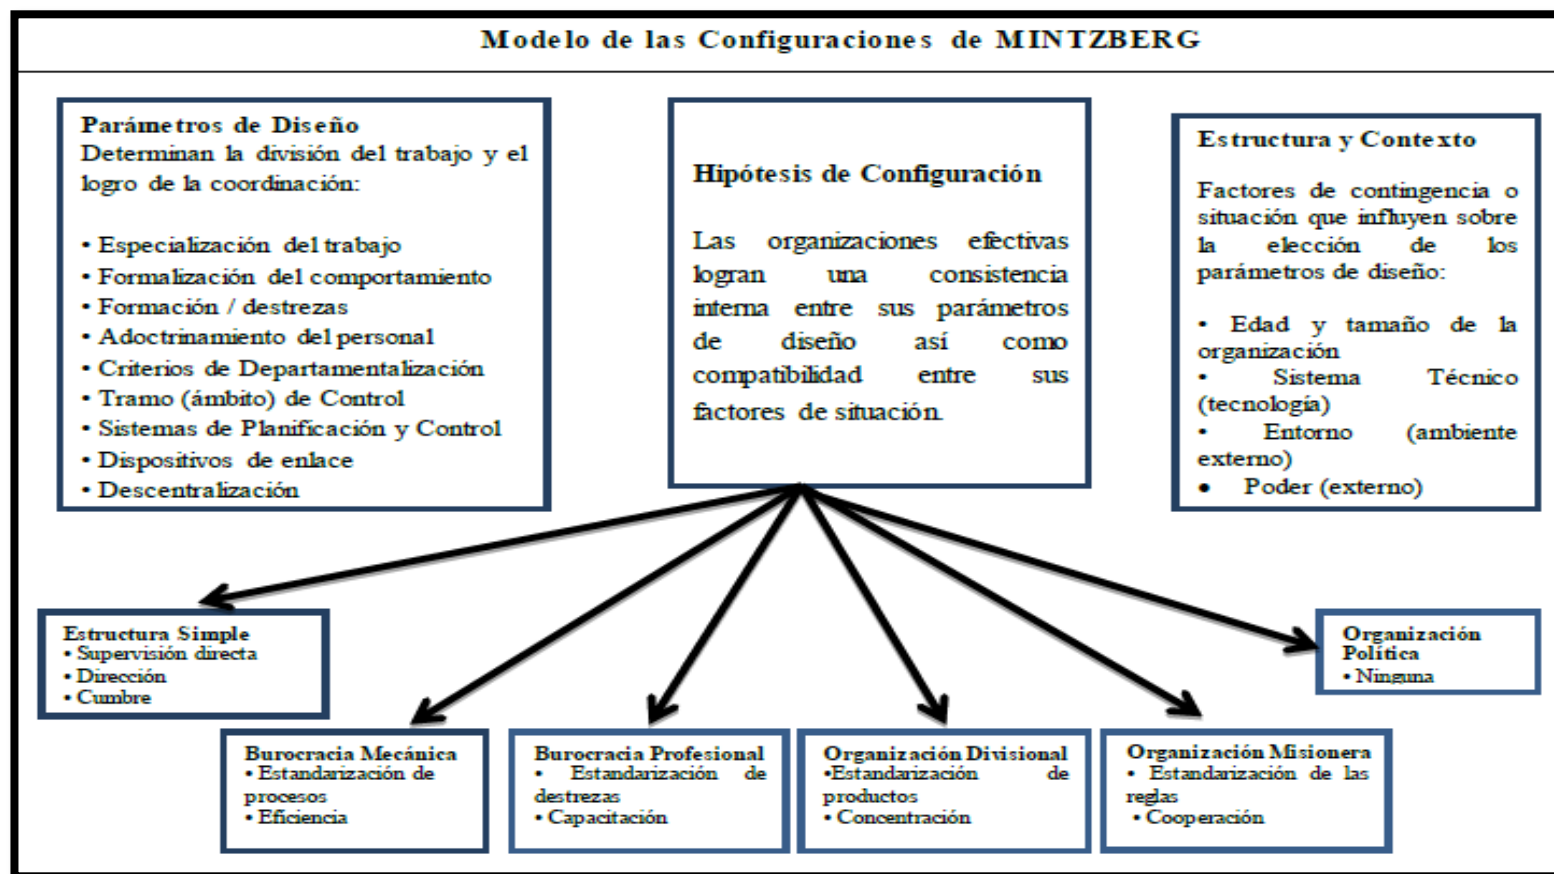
Modelo de las Configuraciones de MINTZBERG

Parámetros de Diseño
Determinan la división del trabajo y el logro de la coordinación:

• Especialización del trabajo
• Formalización del comportamiento
• Formación / destrezas
• Adoctrinamiento del personal
• Criterios de Departamentalización
• Tramo (ámbito) de Control
• Sistemas de Planificación y Control
• Dispositivos de enlace
• Descentralización

Hipótesis de Configuración

Las organizaciones efectivas logran una consistencia interna entre sus parámetros de diseño así como compatibilidad entre sus factores de situación.

Estructura y Contexto

Factores de contingencia o situación que influyen sobre la elección de los parámetros de diseño:

• Edad y tamaño de la organización
• Sistema Técnico (tecnología)
• Entorno (ambiente externo)
• Poder (externo)

Estructura Simple
• Supervisión directa
• Dirección
• Cumbre

Organización Política
• Ninguna

Burocracia Mecánica
• Estandarización de procesos
• Eficiencia

Burocracia Profesional
• Estandarización de destrezas
• Capacitación

Organización Divisional
•Estandarización de productos
• Concentración

Organización Misionera
• Estandarización de las reglas
• Cooperación